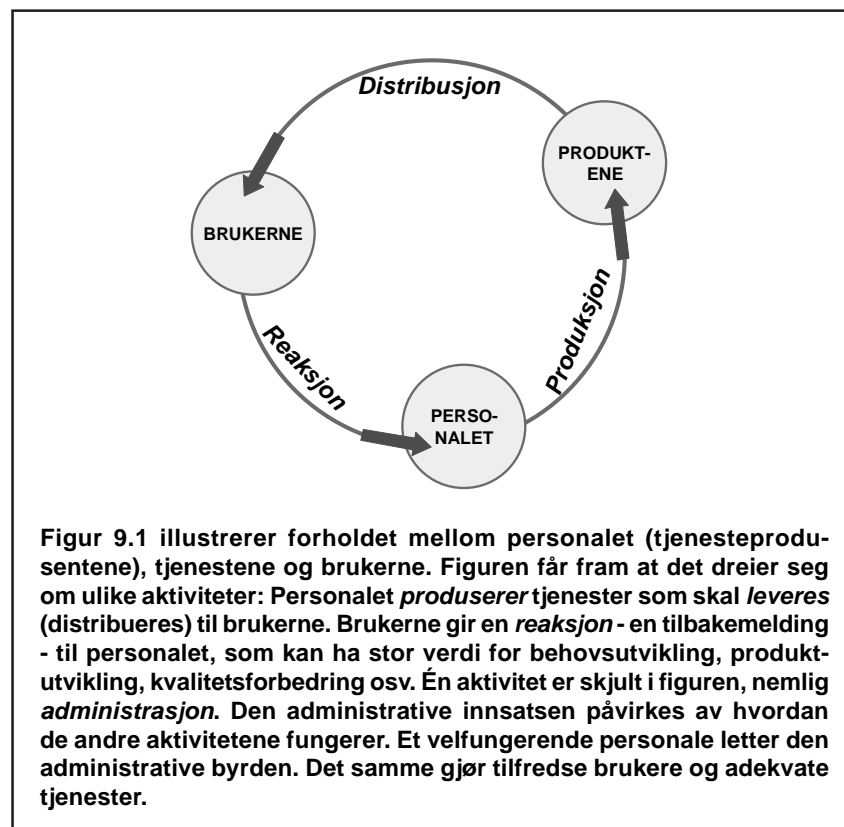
Distribusjon

PRODUKT-ENE

BRUKERNE

Produksjon

Reaksjon

PERSO-NALET

Figur 9.1 illustrerer forholdet mellom personalet (tjenesteprodusentene), tjenestene og brukerne. Figuren får fram at det dreier seg om ulike aktiviteter: Personalet *produserer* tjenester som skal *leveres* (distribueres) til brukerne. Brukerne gir en *reaksjon* - en tilbakemelding - til personalet, som kan ha stor verdi for behovsutvikling, produktutvikling, kvalitetsforbedring osv. Én aktivitet er skjult i figuren, nemlig *administrasjon*. Den administrative innsatsen påvirkes av hvordan de andre aktivitetene fungerer. Et velfungerende personale letter den administrative byrden. Det samme gjør tilfredse brukere og adekvate tjenester.